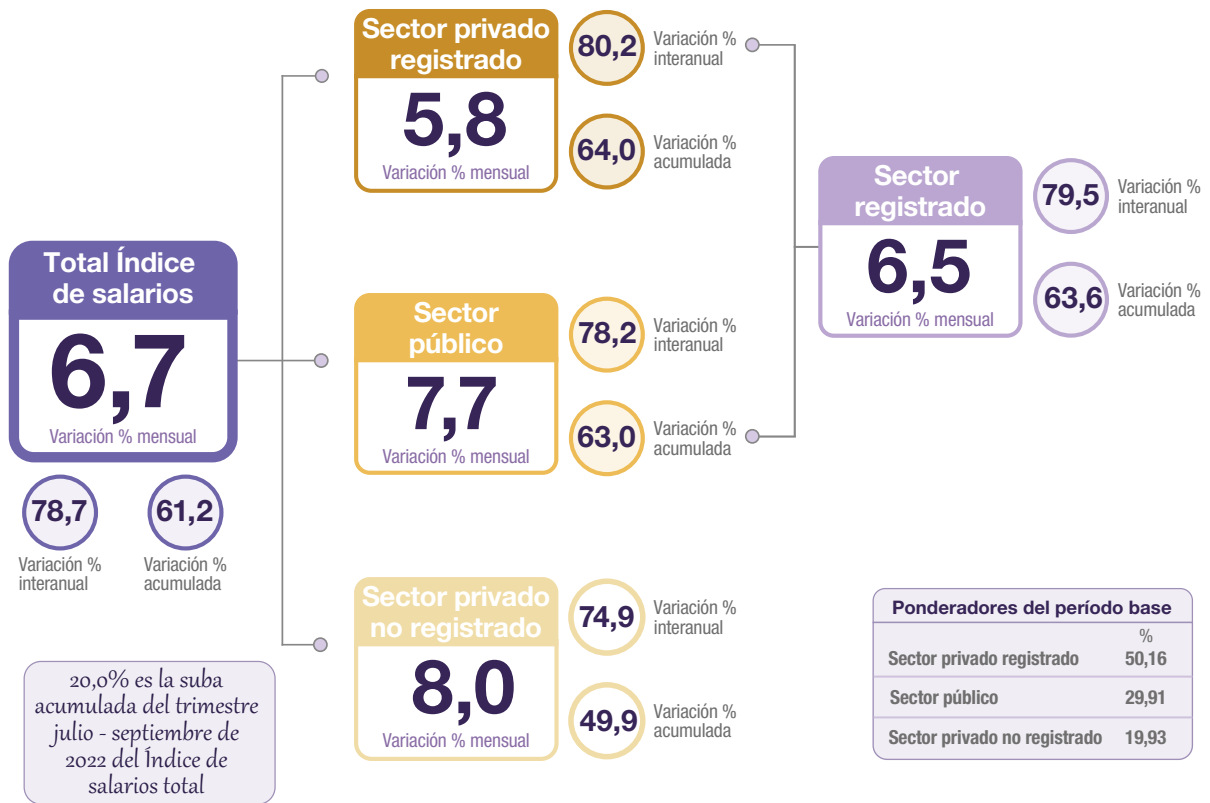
Total Índice de salarios

6,7

Variación % mensual

78,7

Variación % interanual

61,2

Variación % acumulada

20,0% es la suba acumulada del trimestre julio - septiembre de 2022 del Índice de salarios total

Sector privado registrado

5,8

Variación % mensual

80,2

Variación % interanual

64,0

Variación % acumulada

Sector público

7,7

Variación % mensual

78,2

Variación % interanual

63,0

Variación % acumulada

Sector privado no registrado

8,0

Variación % mensual

74,9

Variación % interanual

49,9

Variación % acumulada

Sector registrado

6,5

Variación % mensual

79,5

Variación % interanual

63,6

Variación % acumulada

| Ponderadores del período base | |
|---|---|
| | % |
| Sector privado registrado | 50,16 |
| Sector público | 29,91 |
| Sector privado no registrado | 19,93 |